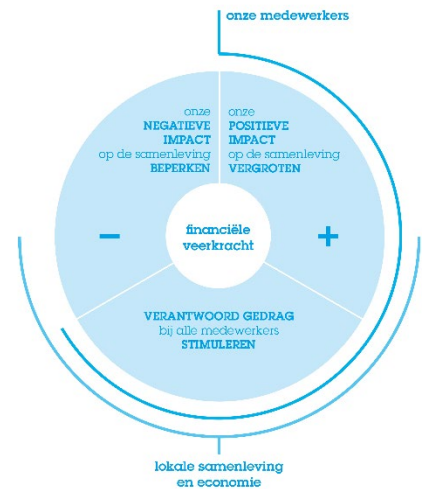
onze medewerkers

onze NEGATIEVE IMPACT op de samenleving BEPERKEN

onze POSITIEVE IMPACT op de samenleving VERGROTEN

–

financiële veerkracht

+

VERANTWOORD GEDRAG bij alle medewerkers STIMULEREN

lokale samenleving en economie